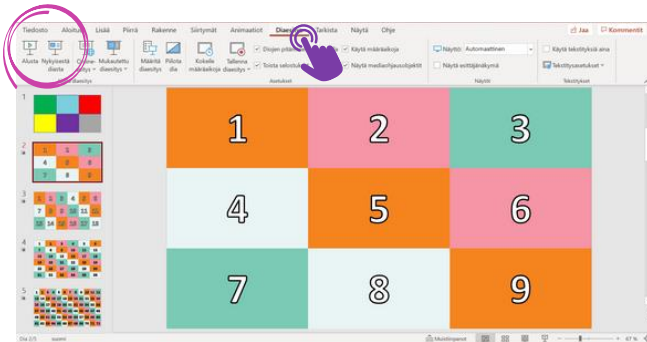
Tiedosto Aloitus Lisää Piirrä Rakenne Siirtymät Animaatiot Diaesitys Tarkista Näytä Ohje

Jaa Kommentit

Alusta Nykyisestä diasta Online-diaesitys Mukautettu diaesitys

Diaesitys

Määritä diaesitys Piilota dia Kokeile määräaikoja Tallenna diaesitys

Diojen pitäminen Toista selostukset Käytä määräaikoja Näytä mediaohjausobjektit

Asetukset

Näyttö: Automaattinen

Näytä esittäjänäkymä

Näytöt

Käytä tekstityksiä aina

Tekstitysasetukset

Tekstitykset

1

2

3

4

5

| 1 | 2 | 3 |
|---|---|---|
| 4 | 5 | 6 |
| 7 | 8 | 9 |

Dia 2/5 suomi

Muistiinpanot

67 %